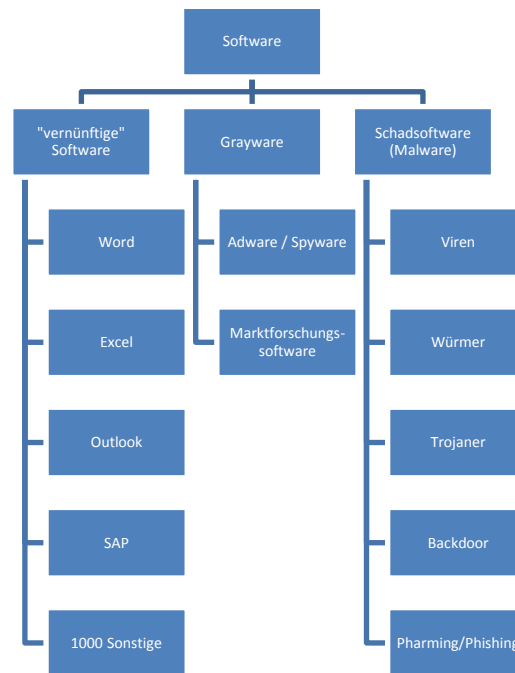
Software

"vernünftige" Software

Word

Excel

Outlook

SAP

1000 Sonstige

Grayware

Adware / Spyware

Marktforschungssoftware

Schadsoftware (Malware)

Viren

Würmer

Trojaner

Backdoor

Pharming/Phishing